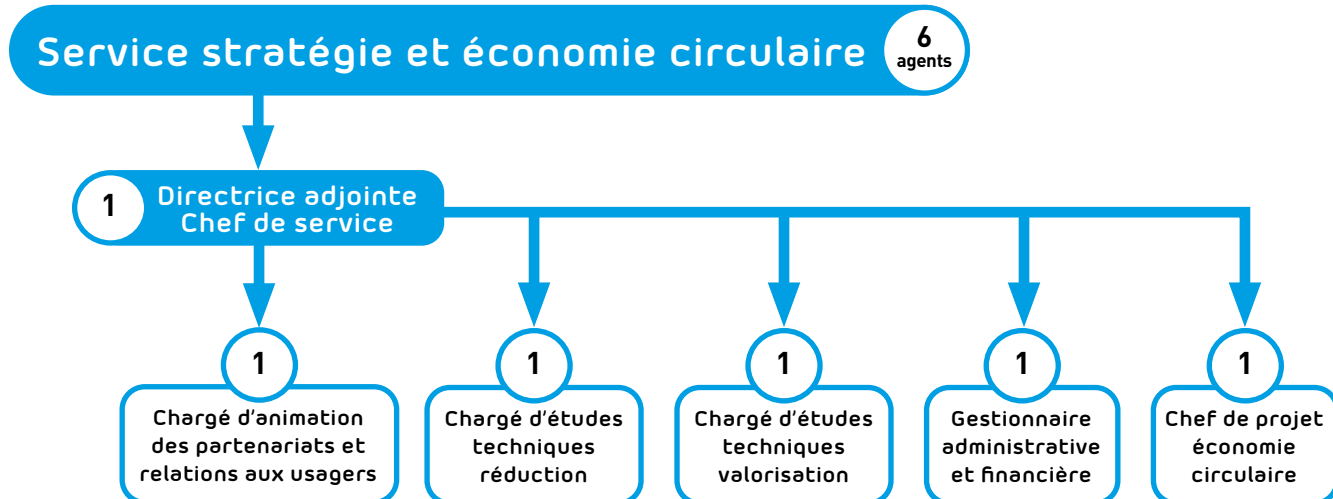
Service stratégie et économie circulaire

6 agents

1 Directrice adjointe Chef de service

1 Chargé d'animation des partenariats et relations aux usagers

1 Chargé d'études techniques réduction

1 Chargé d'études techniques valorisation

1 Gestionnaire administrative et financière

1 Chef de projet économie circulaire